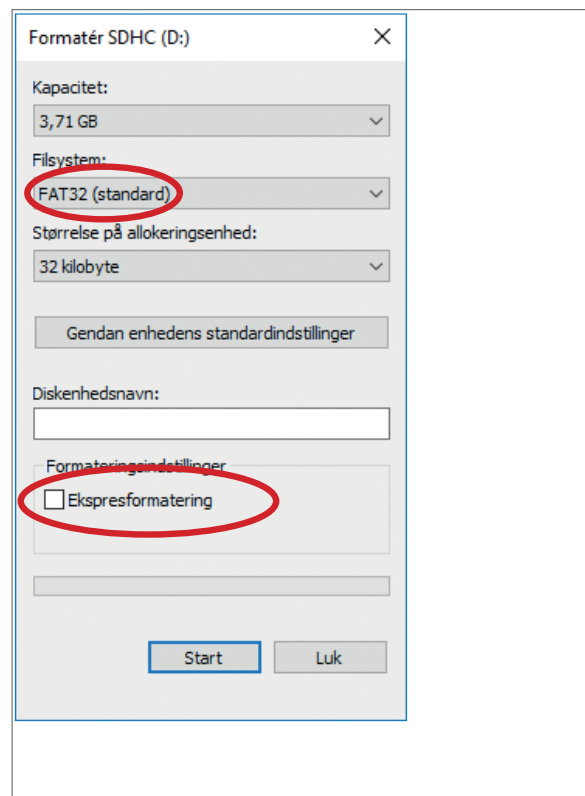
Formatér SDHC (D:)

Kapacitet:

3,71 GB

Filsystem:

FAT32 (standard)

Størrelse på allokeringsenhed:

32 kilobyte

Gendan enhedens standardindstillinger

Diskenhedsnavn:

Formateringsindstillinger

Ekspresformatering

Start

Luk